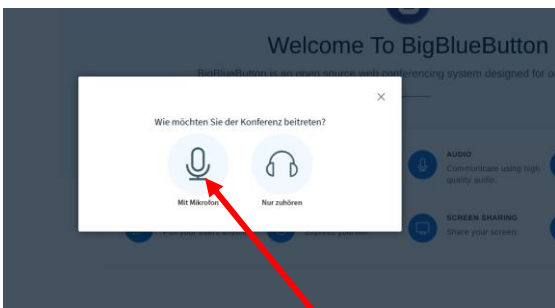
Welcome To BigBlueButton

BigBlueButton is an open source web conferencing system designed for o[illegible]

×

Wie möchten Sie der Konferenz beitreten?

Mit Mikrofon

Nur zuhören

AUDIO
Communicate using high quality audio.

SCREEN SHARING
Share your screen.

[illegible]

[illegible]